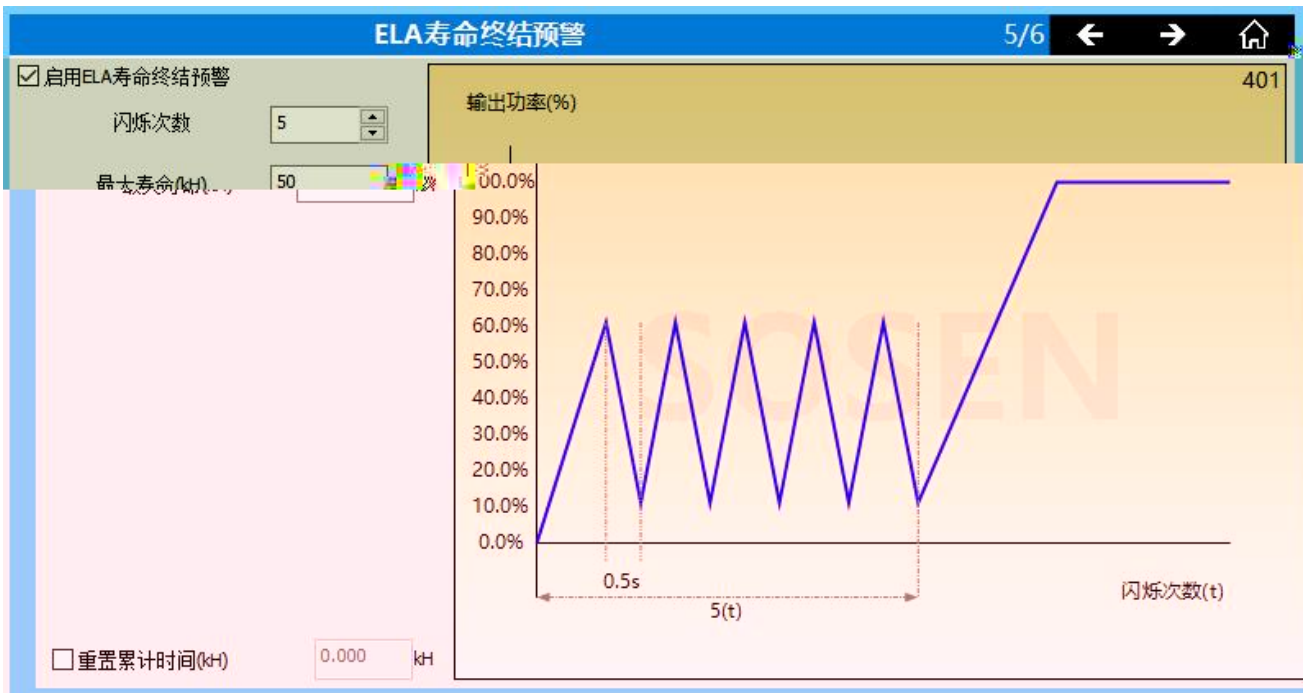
ELA寿命终结预警

5/6

☑启用ELA寿命终结预警

闪烁次数 5

最大寿命(kH) 50

401

输出功率(%)

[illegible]00.0%
90.0%
80.0%
70.0%
60.0%
50.0%
40.0%
30.0%
20.0%
10.0%
0.0%

SOSEN

0.5s

5(t)

闪烁次数(t)

☐重置累计时间(kH) 0.000 kH